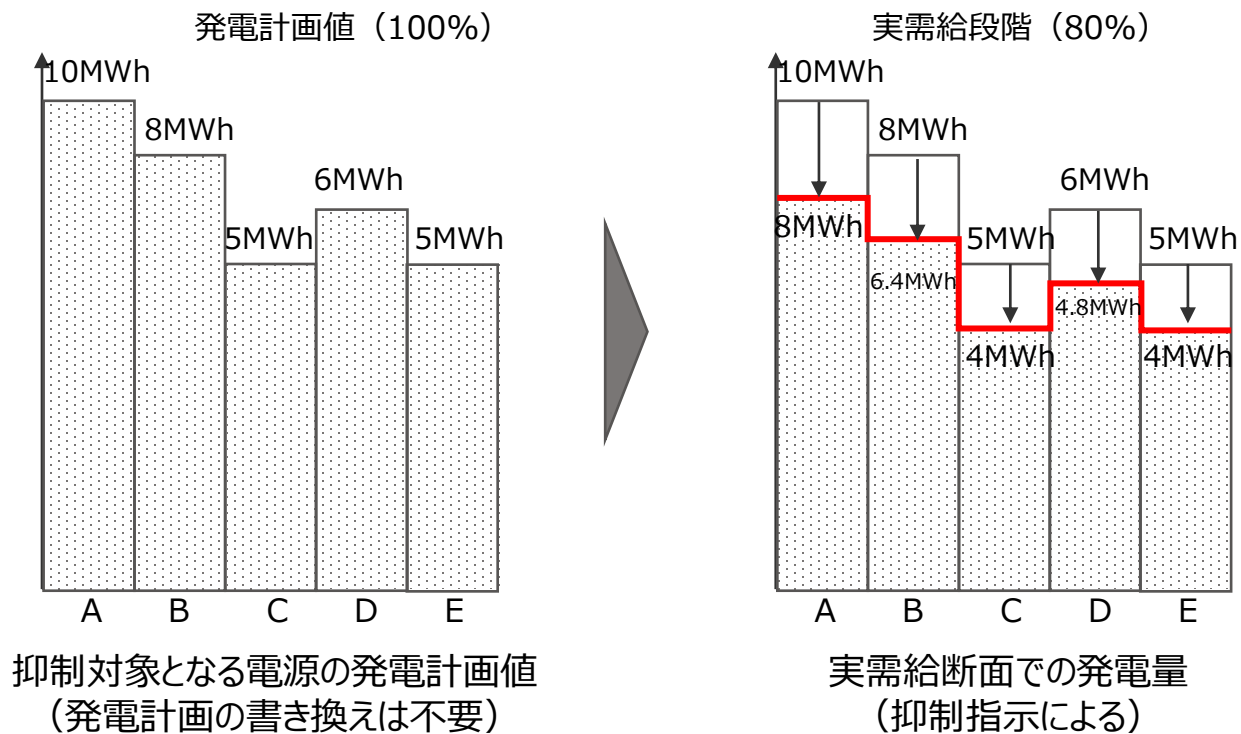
発電計画値（100%）

10MWh
8MWh
5MWh
6MWh
5MWh

A B C D E

抑制対象となる電源の発電計画値
（発電計画の書き換えは不要）

実需給段階（80%）

10MWh
8MWh
6MWh
5MWh
5MWh
8MWh
6.4MWh
4MWh
4.8MWh
4MWh

A B C D E

実需給断面での発電量
（抑制指示による）